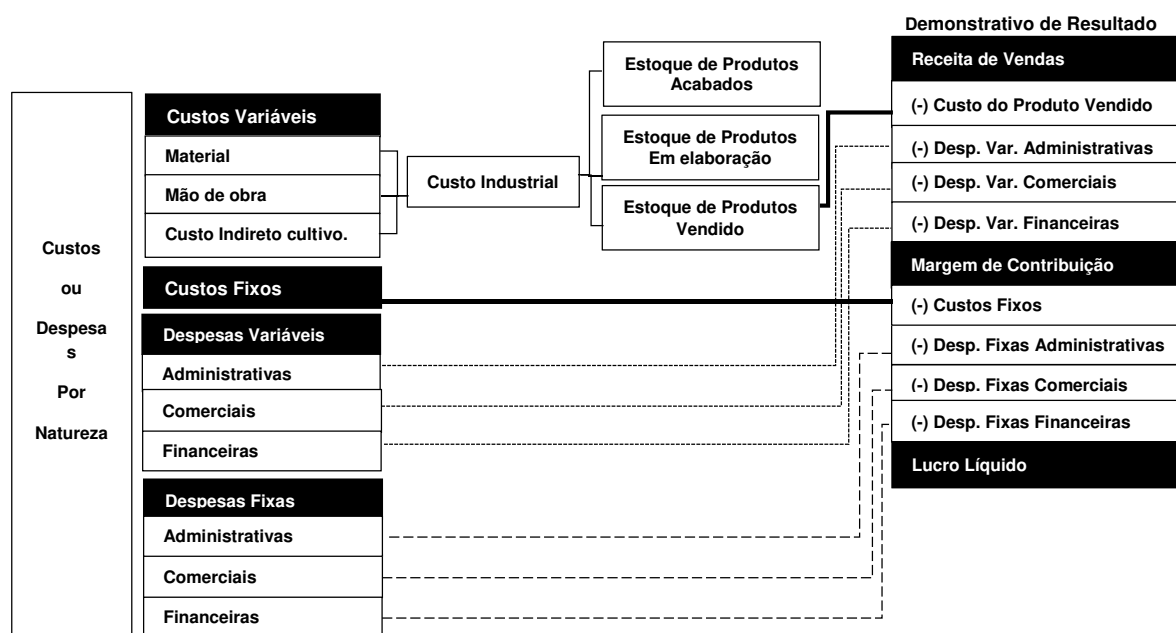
Custos

ou

Despesa
s

Por

Natureza

Custos Variáveis

Material

Mão de obra

Custo Indireto cultivo.

Custo Industrial

Estoque de Produtos Acabados

Estoque de Produtos Em elaboração

Estoque de Produtos Vendido

Custos Fixos

Despesas Variáveis

Administrativas

Comerciais

Financeiras

Despesas Fixas

Administrativas

Comerciais

Financeiras

Demonstrativo de Resultado

Receita de Vendas

(-) Custo do Produto Vendido

(-) Desp. Var. Administrativas

(-) Desp. Var. Comerciais

(-) Desp. Var. Financeiras

Margem de Contribuição

(-) Custos Fixos

(-) Desp. Fixas Administrativas

(-) Desp. Fixas Comerciais

(-) Desp. Fixas Financeiras

Lucro Líquido